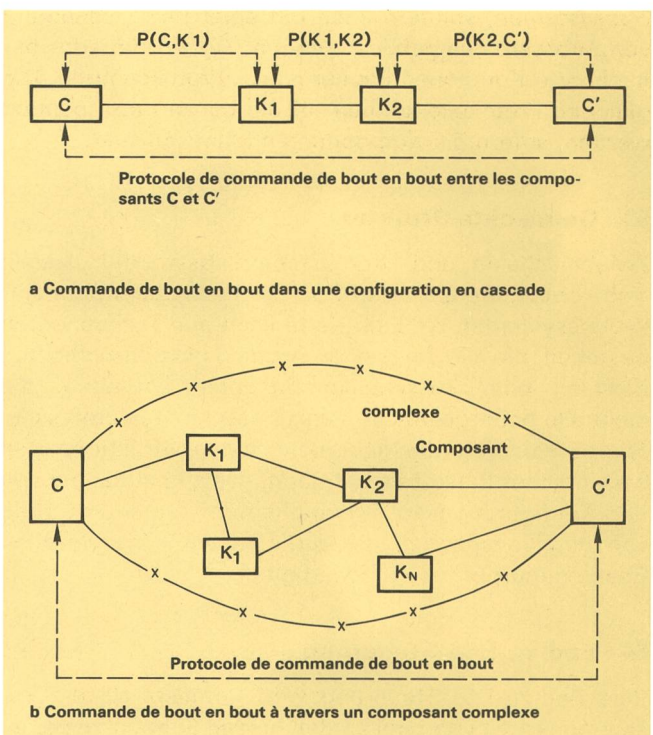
P(C,K1)
P(K1,K2)
P(K2,C′)

C
$K_1$
$K_2$
C′

Protocole de commande de bout en bout entre les composants C et C′

a Commande de bout en bout dans une configuration en cascade

x
x
x
x
x

complexe

Composant

C
$K_1$
$K_1$
$K_2$
$K_N$
C′

x
x
x
x
x

Protocole de commande de bout en bout

b Commande de bout en bout à travers un composant complexe